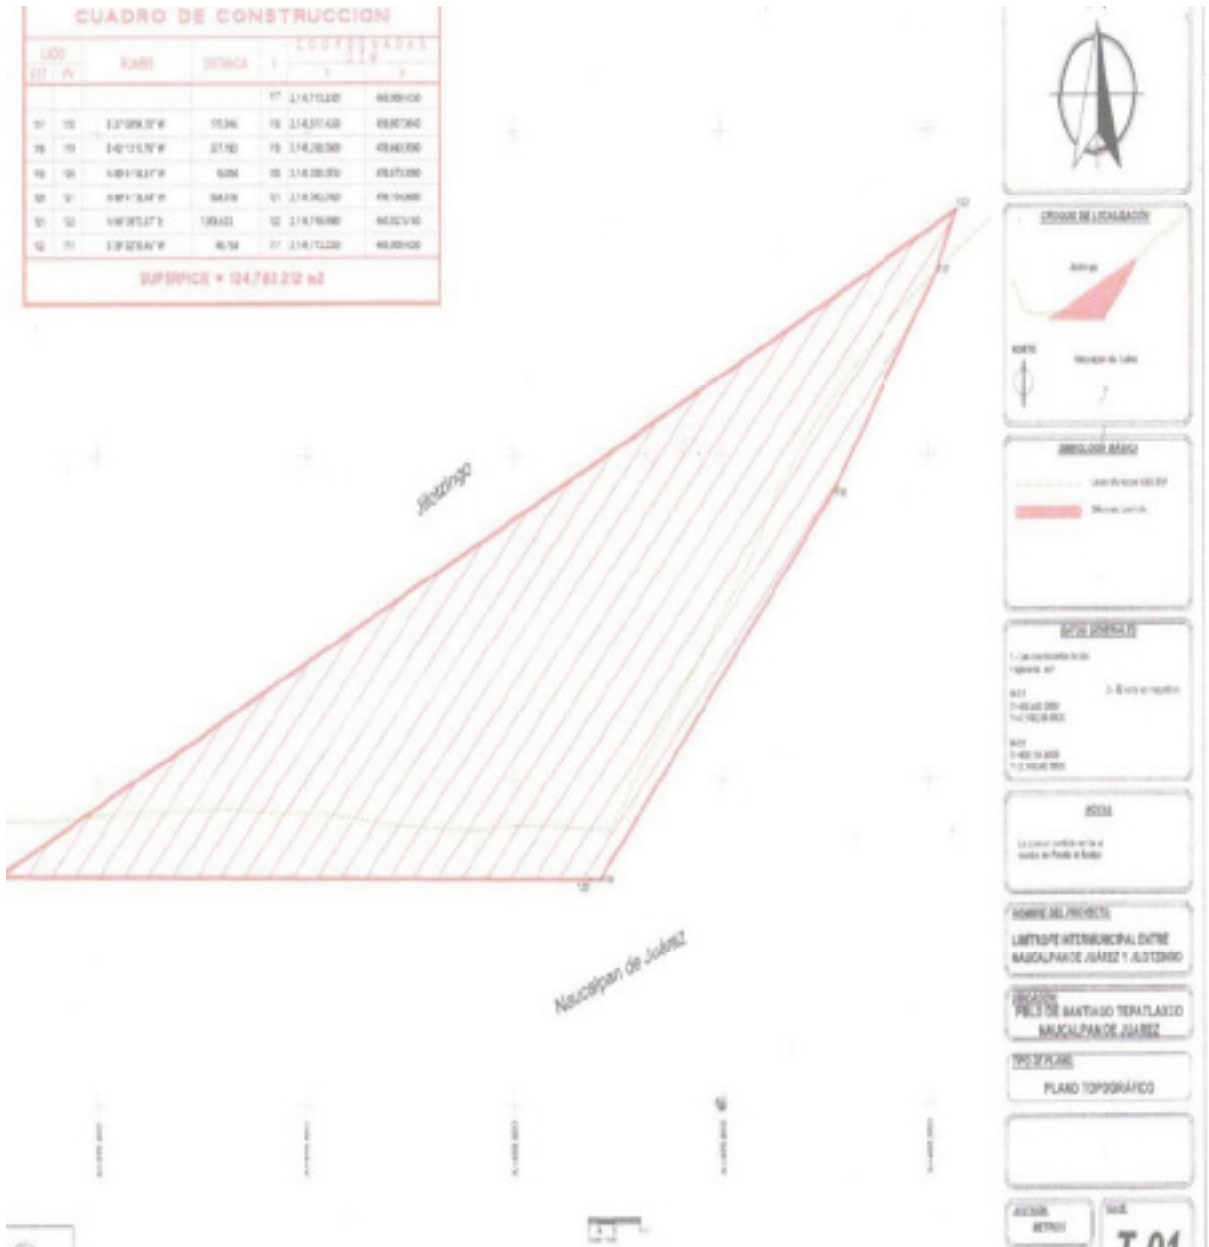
CUADRO DE CONSTRUCCION

| LADO EST | LADO PV | RUMBO | DISTANCIA | V | COORDENADAS UTM Y | COORDENADAS UTM X |
|---|---|---|---|---|---|---|
| | | | | 17 | 2,14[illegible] | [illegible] |
| 17 | 18 | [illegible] | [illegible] | 18 | 2,14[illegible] | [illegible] |
| 18 | 19 | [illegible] | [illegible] | 19 | 2,14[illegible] | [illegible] |
| 19 | 20 | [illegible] | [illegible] | 20 | 2,14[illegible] | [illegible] |
| 20 | 21 | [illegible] | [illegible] | 21 | 2,14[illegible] | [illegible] |
| 21 | 22 | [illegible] | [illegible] | 22 | 2,14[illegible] | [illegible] |
| 22 | 17 | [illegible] | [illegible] | 17 | 2,14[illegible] | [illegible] |

SUPERFICIE = 124,783.212 m2

Jilotzingo

Naucalpan de Juárez

CROQUIS DE LOCALIZACIÓN

Jilotzingo

NORTE

Naucalpan de Juárez

SIMBOLOGÍA BÁSICA

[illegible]

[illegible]

DATOS GENERALES

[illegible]

NOTAS

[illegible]

NOMBRE DEL PROYECTO:

LIMÍTROFE INTERMUNICIPAL ENTRE NAUCALPAN DE JUÁREZ Y JILOTZINGO

UBICACIÓN:

PBLO. DE SANTIAGO TEPATLAXCO NAUCALPAN DE JUÁREZ

TIPO DE PLANO:

PLANO TOPOGRÁFICO

ACOTACIÓN:
METROS

CLAVE:
T-01